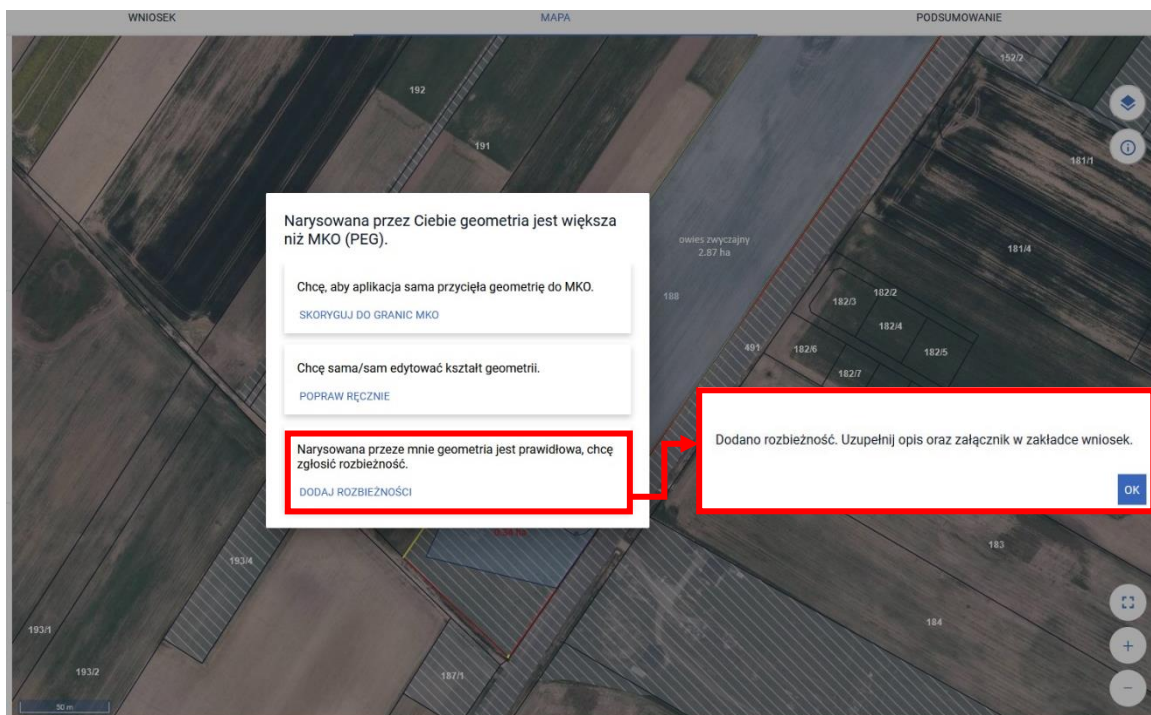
WNIOSEK MAPA PODSUMOWANIE

192
191
152/2
181/1
181/4
owies zwyczajny
2.87 ha
188
182/3
182/2
182/4
182/6
182/5
182/7
491
183
184
193/4
193/1
193/2
187/1
50 m

Narysowana przez Ciebie geometria jest większa niż MKO (PEG).

Chcę, aby aplikacja sama przycięła geometrię do MKO.

SKORYGUJ DO GRANIC MKO

Chcę sama/sam edytować kształt geometrii.

POPRAW RĘCZNIE

Narysowana przeze mnie geometria jest prawidłowa, chcę zgłosić rozbieżność.

DODAJ ROZBIEŻNOŚCI

Dodano rozbieżność. Uzupełnij opis oraz załącznik w zakładce wniosek.

OK